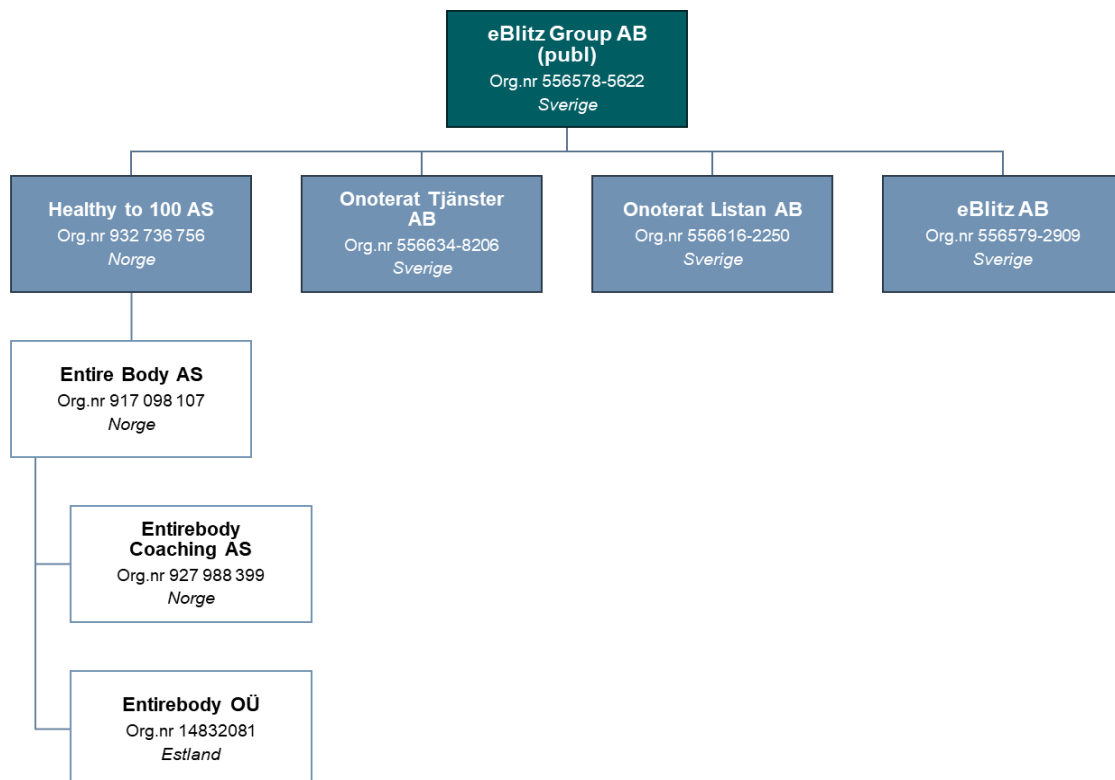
eBlitz Group AB (publ)
Org.nr 556578-5622
Sverige

Healthy to 100 AS
Org.nr 932 736 756
Norge

Onoterat Tjänster AB
Org.nr 556634-8206
Sverige

Onoterat Listan AB
Org.nr 556616-2250
Sverige

eBlitz AB
Org.nr 556579-2909
Sverige

Entire Body AS
Org.nr 917 098 107
Norge

Entirebody Coaching AS
Org.nr 927 988 399
Norge

Entirebody OÜ
Org.nr 14832081
Estland